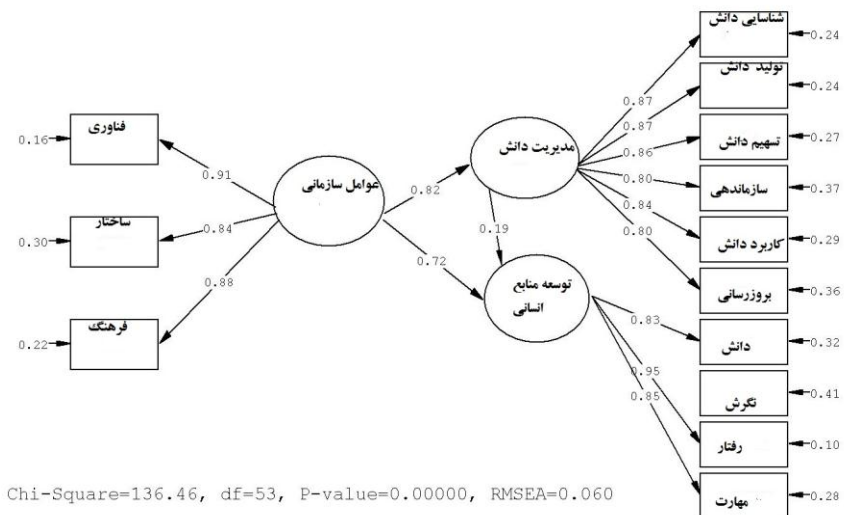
فناوری
0.16
0.91
ساختار
0.30
0.84
0.88
فرهنگ
0.22
عوامل سازمانی
0.82
0.72
مدیریت دانش
0.19
توسعه منابع انسانی
0.87
0.87
0.86
0.80
0.84
0.80
شناسایی دانش
0.24
تولید دانش
0.24
تسهیم دانش
0.27
سازماندهی
0.37
کاربرد دانش
0.29
بروزرسانی
0.36
0.83
0.95
0.85
دانش
0.32
نگرش
0.41
رفتار
0.10
مهارت
0.28
Chi-Square=136.46, df=53, P-value=0.00000, RMSEA=0.060